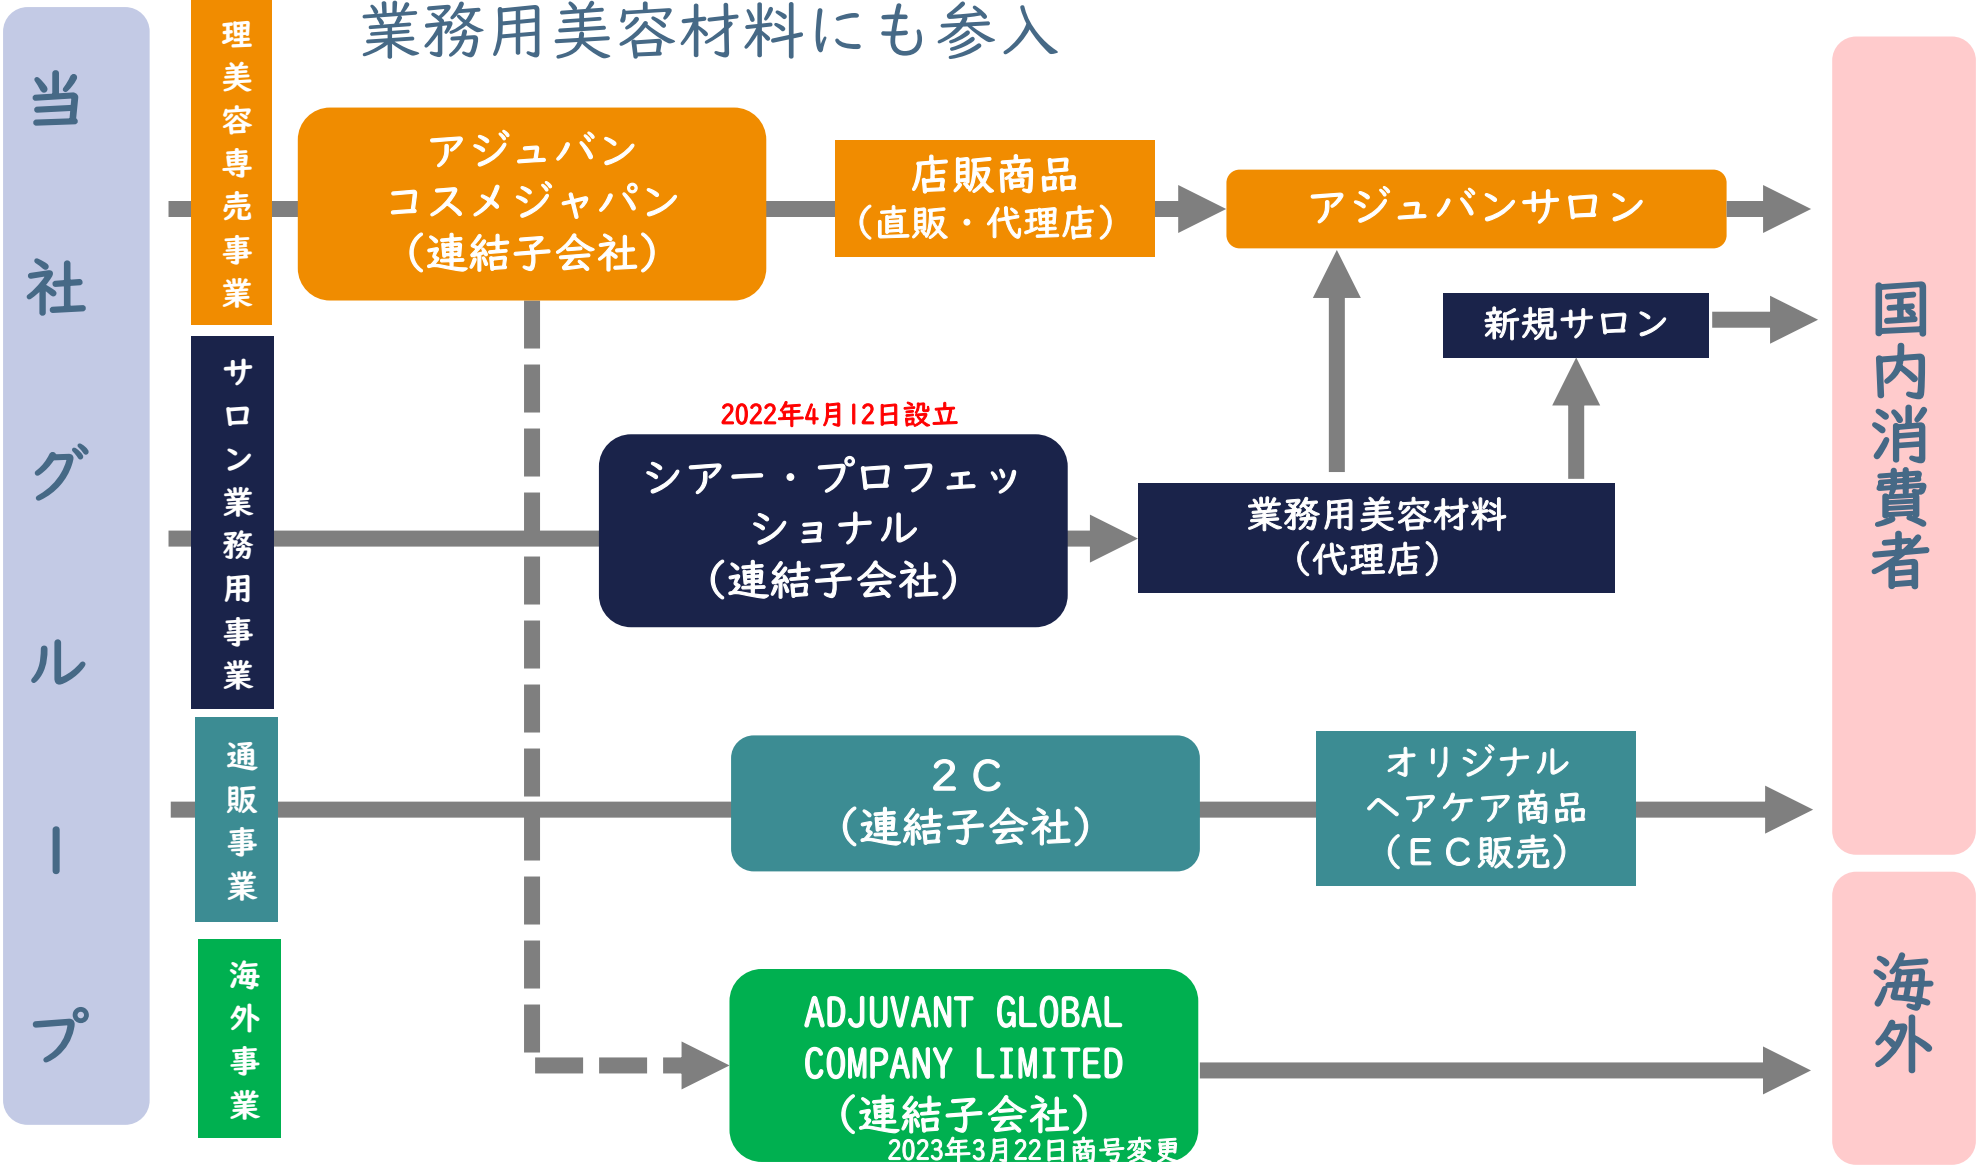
業務用美容材料にも参入

当社グループ

理美容専売事業

アジュバンコスメジャパン（連結子会社）

店販商品（直販・代理店）

アジュバンサロン

新規サロン

サロン業務用事業

2022年4月12日設立

シアー・プロフェッショナル（連結子会社）

業務用美容材料（代理店）

通販事業

２Ｃ（連結子会社）

オリジナルヘアケア商品（ＥＣ販売）

海外事業

ADJUVANT GLOBAL COMPANY LIMITED（連結子会社）
2023年3月22日商号変更

国内消費者

海外